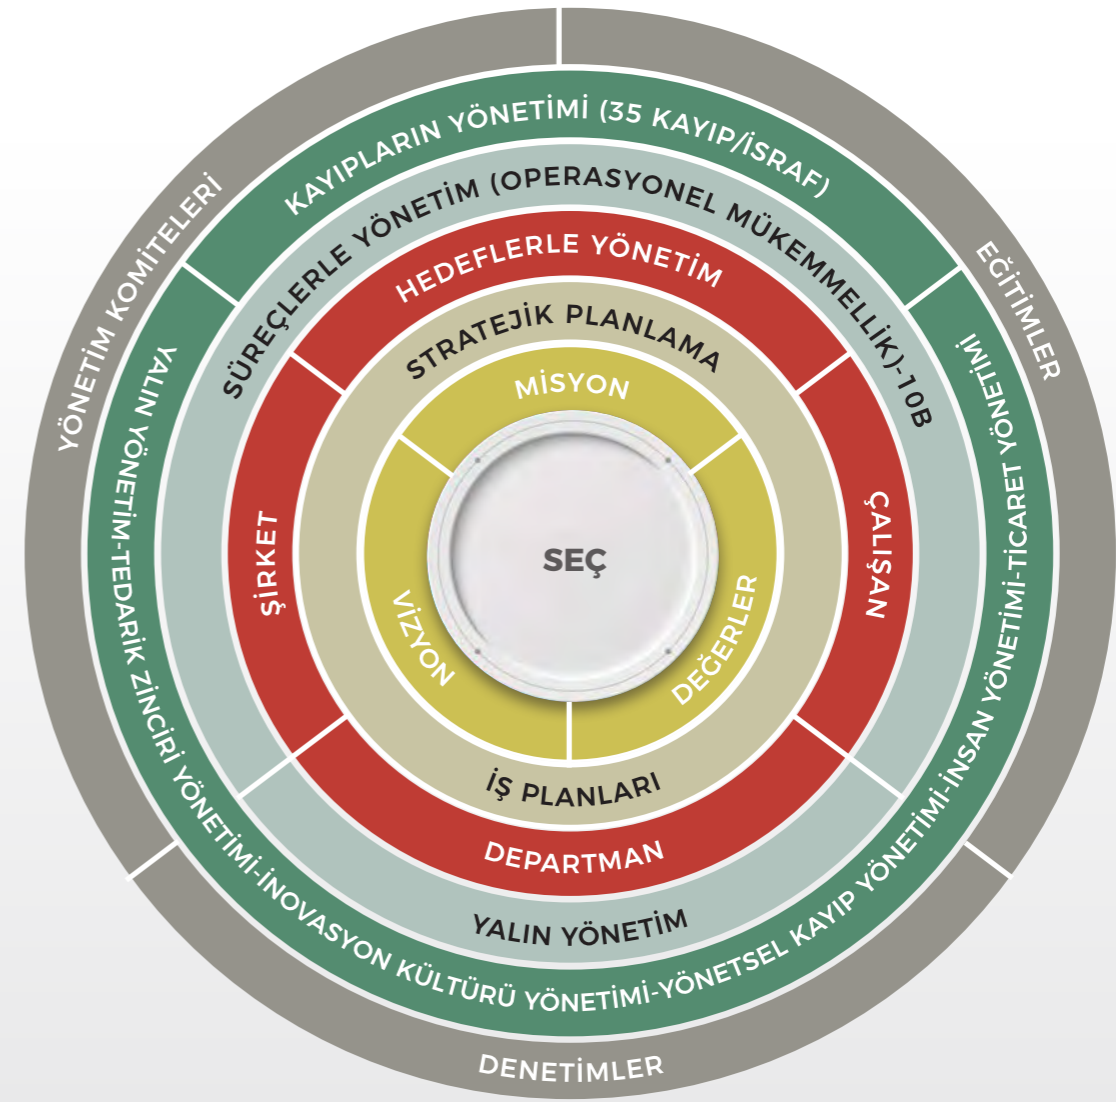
YÖNETİM KOMİTELERİ
EĞİTİMLER
DENETİMLER
KAYIPLARIN YÖNETİMİ (35 KAYIP/İSRAF)
YALIN YÖNETİM-TEDARİK ZİNCİRİ YÖNETİMİ-İNOVASYON KÜLTÜRÜ YÖNETİMİ-YÖNETSEL KAYIP YÖNETİMİ-İNSAN YÖNETİMİ-TİCARET YÖNETİMİ
SÜREÇLERLE YÖNETİM (OPERASYONEL MÜKEMMELLİK)-10B
YALIN YÖNETİM
HEDEFLERLE YÖNETİM
ŞİRKET
ÇALIŞAN
DEPARTMAN
STRATEJİK PLANLAMA
İŞ PLANLARI
MİSYON
VİZYON
DEĞERLER
SEÇ